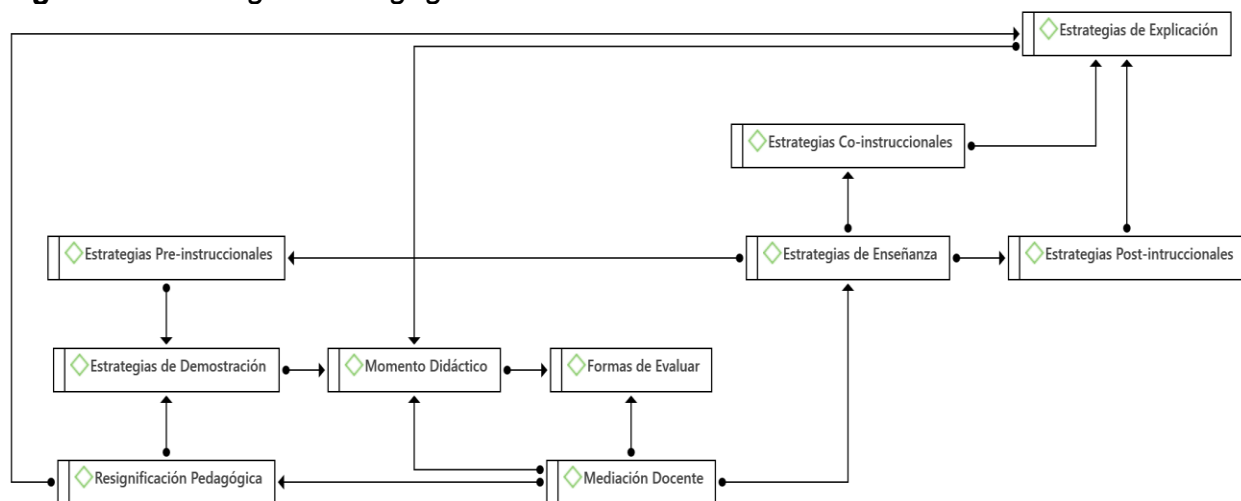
Estrategias de Explicación

Estrategias Co-instruccionales

Estrategias Pre-instruccionales

Estrategias de Enseñanza

Estrategias Post-intruccionales

Estrategias de Demostración

Momento Didáctico

Formas de Evaluar

Resignificación Pedagógica

Mediación Docente